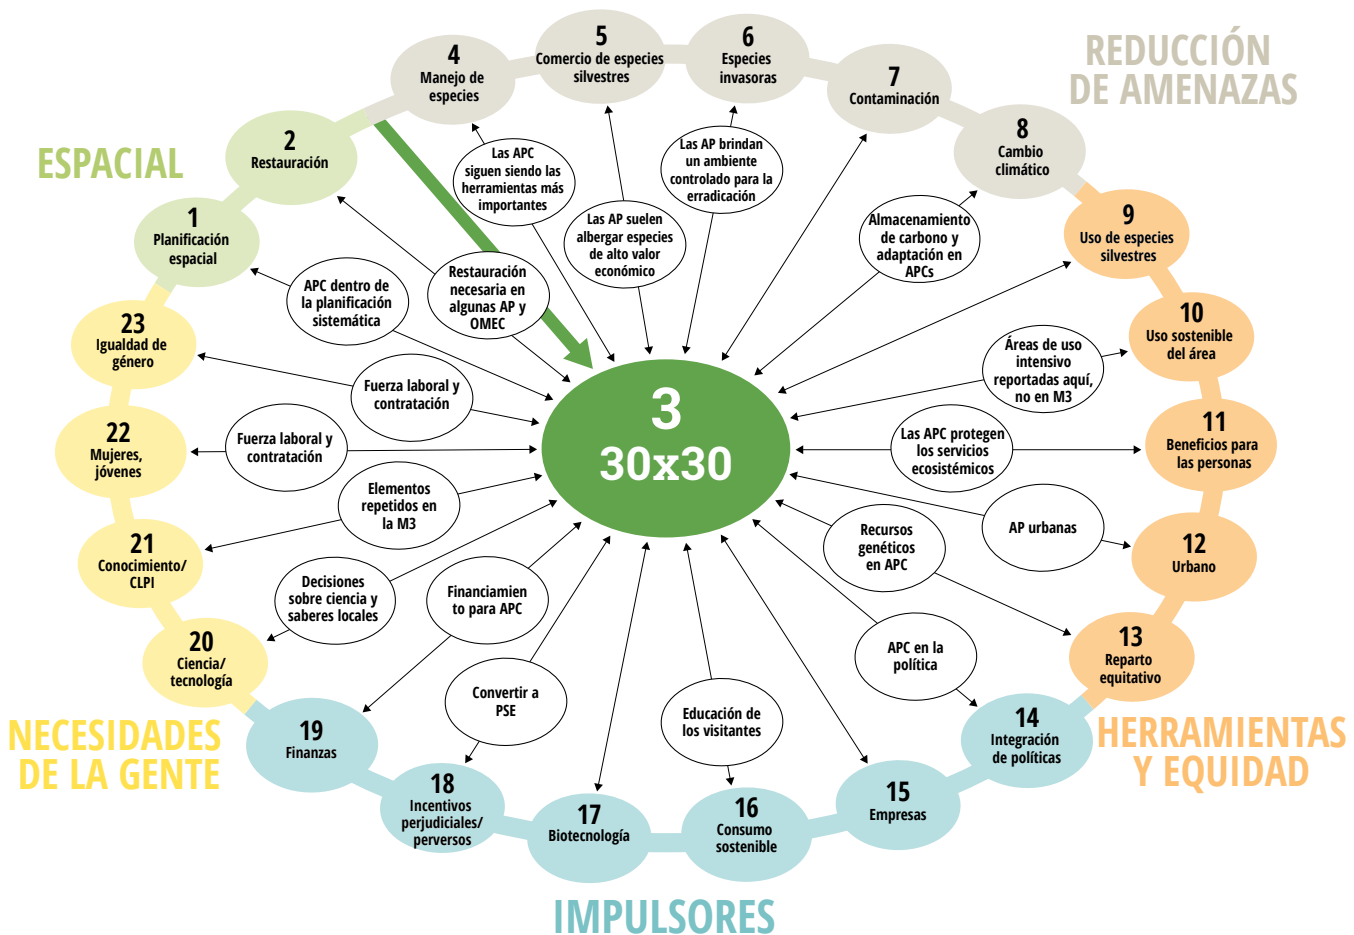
REDUCCIÓN DE AMENAZAS

ESPACIAL

4
Manejo de especies

5
Comercio de especies silvestres

6
Especies invasoras

7
Contaminación

8
Cambio climático

2
Restauración

1
Planificación espacial

9
Uso de especies silvestres

10
Uso sostenible del área

11
Beneficios para las personas

12
Urbano

13
Reparto equitativo

14
Integración de políticas

15
Empresas

16
Consumo sostenible

17
Biotecnología

18
Incentivos perjudiciales/ perversos

19
Finanzas

20
Ciencia/ tecnología

21
Conocimiento/ CLPI

22
Mujeres, jóvenes

23
Igualdad de género

3
30x30

Las APC siguen siendo las herramientas más importantes

Las AP suelen albergar especies de alto valor económico

Las AP brindan un ambiente controlado para la erradicación

Almacenamiento de carbono y adaptación en APCs

Restauración necesaria en algunas AP y OMEC

APC dentro de la planificación sistemática

Fuerza laboral y contratación

Fuerza laboral y contratación

Áreas de uso intensivo reportadas aquí, no en M3

Las APC protegen los servicios ecosistémicos

Elementos repetidos en la M3

AP urbanas

Recursos genéticos en APC

Decisiones sobre ciencia y saberes locales

Financiamiento para APC

APC en la política

Convertir a PSE

Educación de los visitantes

NECESIDADES DE LA GENTE

HERRAMIENTAS Y EQUIDAD

IMPULSORES